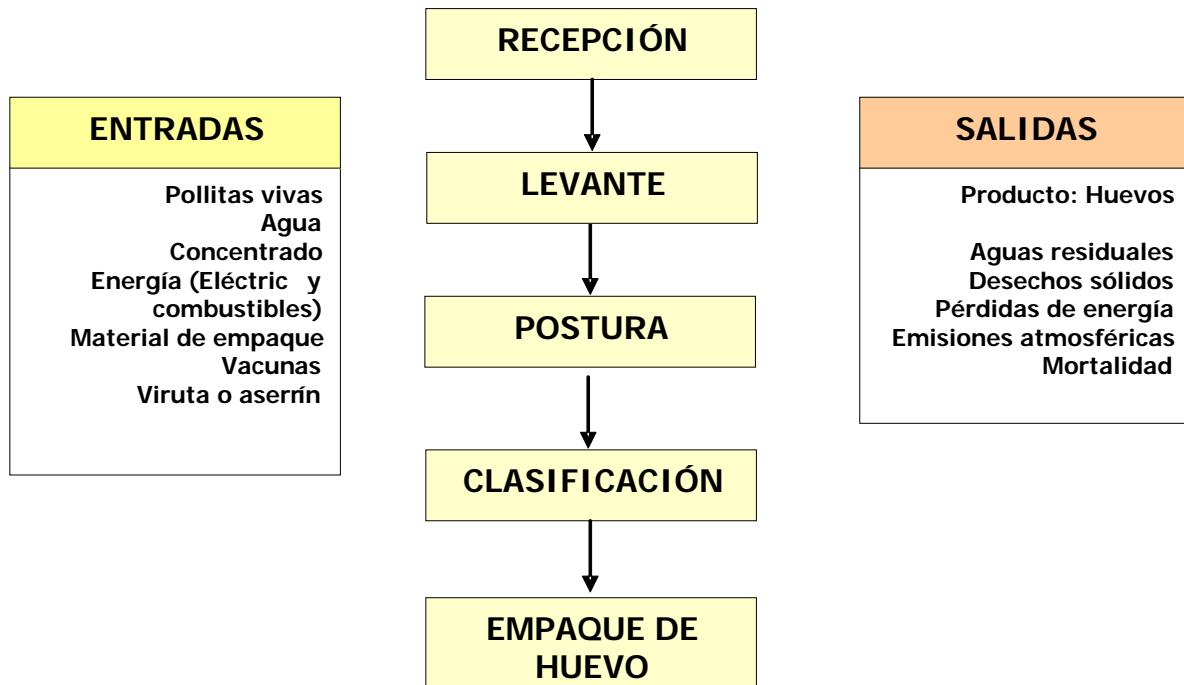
RECEPCIÓN

LEVANTE

POSTURA

CLASIFICACIÓN

EMPAQUE DE HUEVO

ENTRADAS

Pollitas vivas
Agua
Concentrado
Energía (Eléctric y combustibles)
Material de empaque
Vacunas
Viruta o aserrín

SALIDAS

Producto: Huevos

Aguas residuales
Desechos sólidos
Pérdidas de energía
Emisiones atmosféricas
Mortalidad